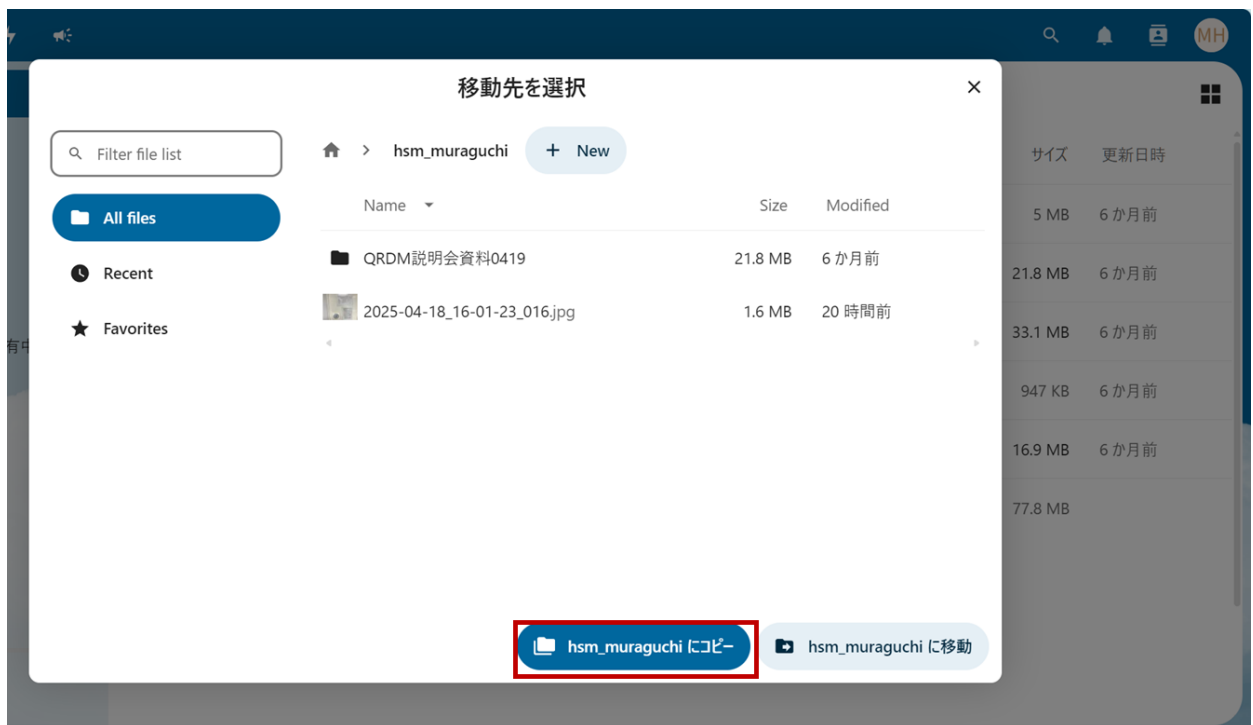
MH

移動先を選択

×

Filter file list

All files

Recent

Favorites

hsm_muraguchi

+ New

| Name | Size | Modified |
|---|---|---|
| QRDM説明会資料0419 | 21.8 MB | 6 か月前 |
| 2025-04-18_16-01-23_016.jpg | 1.6 MB | 20 時間前 |

hsm_muraguchi にコピー

hsm_muraguchi に移動

| サイズ | 更新日時 |
|---|---|
| 5 MB | 6 か月前 |
| 21.8 MB | 6 か月前 |
| 33.1 MB | 6 か月前 |
| 947 KB | 6 か月前 |
| 16.9 MB | 6 か月前 |
| 77.8 MB | |

有中